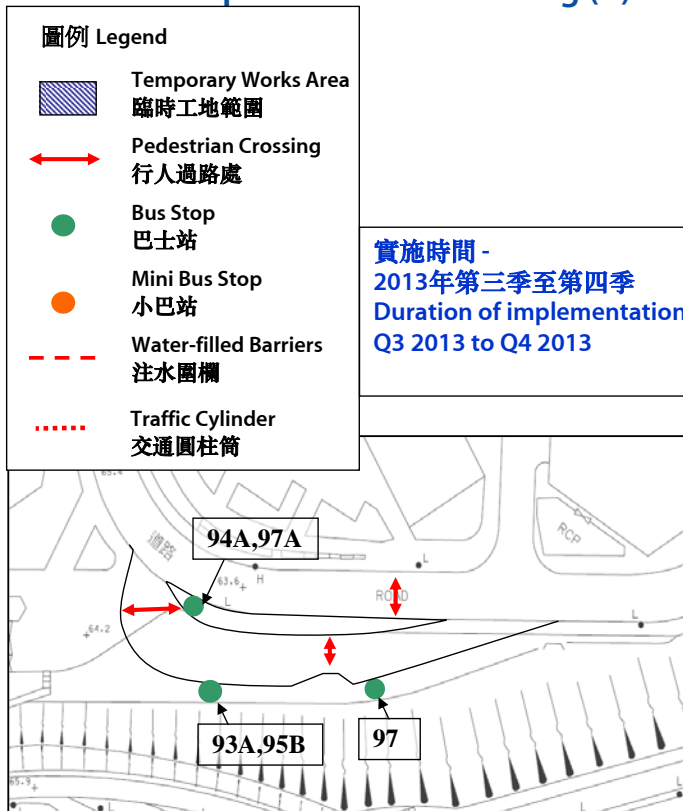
圖例 Legend

Temporary Works Area
臨時工地範圍

Pedestrian Crossing
行人過路處

Bus Stop
巴士站

Mini Bus Stop
小巴站

Water-filled Barriers
注水圍欄

Traffic Cylinder
交通圓柱筒

實施時間 -
2013年第三季至第四季
Duration of implementation
Q3 2013 to Q4 2013

94A,97A

道路

ROAD

RCP

93A,95B

97